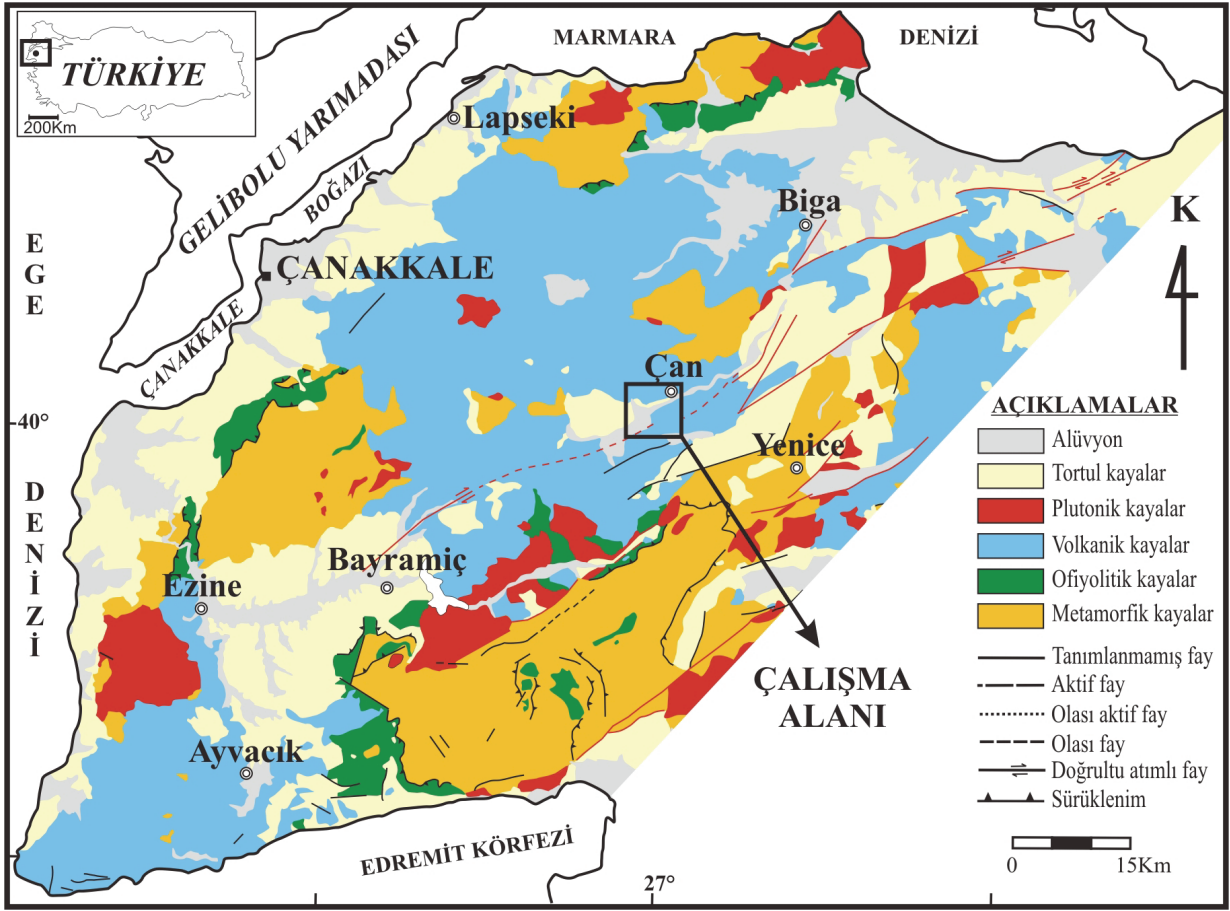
TÜRKİYE
200Km
MARMARA
DENİZİ
GELİBOLU YARIMADASI
BOĞAZI
ÇANAKKALE
Lapseki
Biga
K
EGE
ÇANAKKALE
Çan
-40°
AÇIKLAMALAR
Yenice
DENİZİ
Alüvyon
Tortul kayalar
Plutonik kayalar
Volkanik kayalar
Ofiyolitik kayalar
Metamorfik kayalar
Bayramiç
Ezine
Tanımlanmamış fay
Aktif fay
Olası aktif fay
Olası fay
Doğrultu atımlı fay
Sürüklenim
ÇALIŞMA ALANI
Ayvacık
EDREMİT KÖRFEZİ
0
15Km
27°